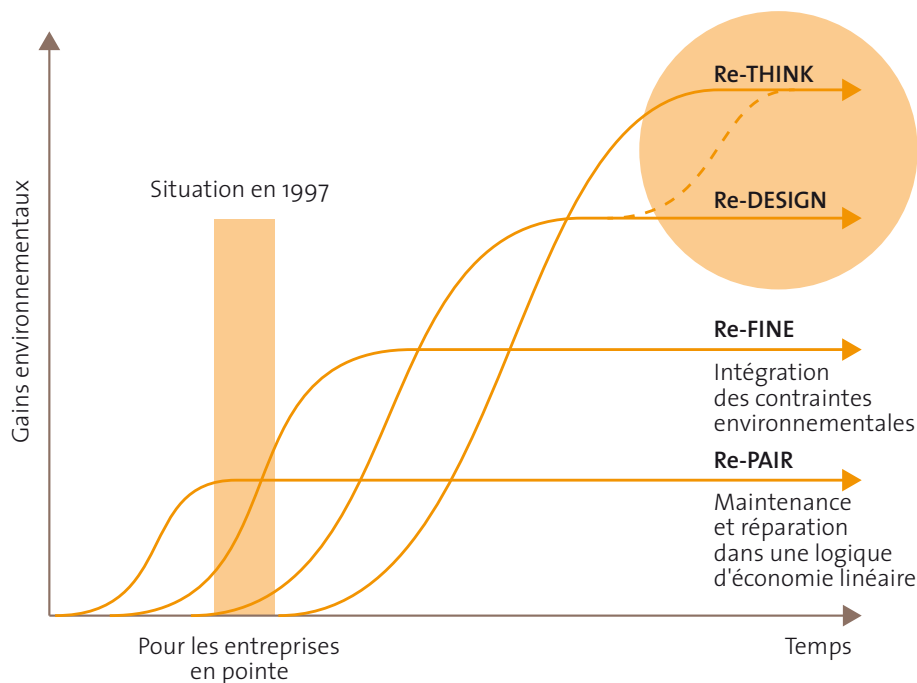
Gains environnementaux

Situation en 1997

Re-THINK

Re-DESIGN

Re-FINE

Intégration des contraintes environnementales

Re-PAIR

Maintenance et réparation dans une logique d'économie linéaire

Pour les entreprises en pointe

Temps